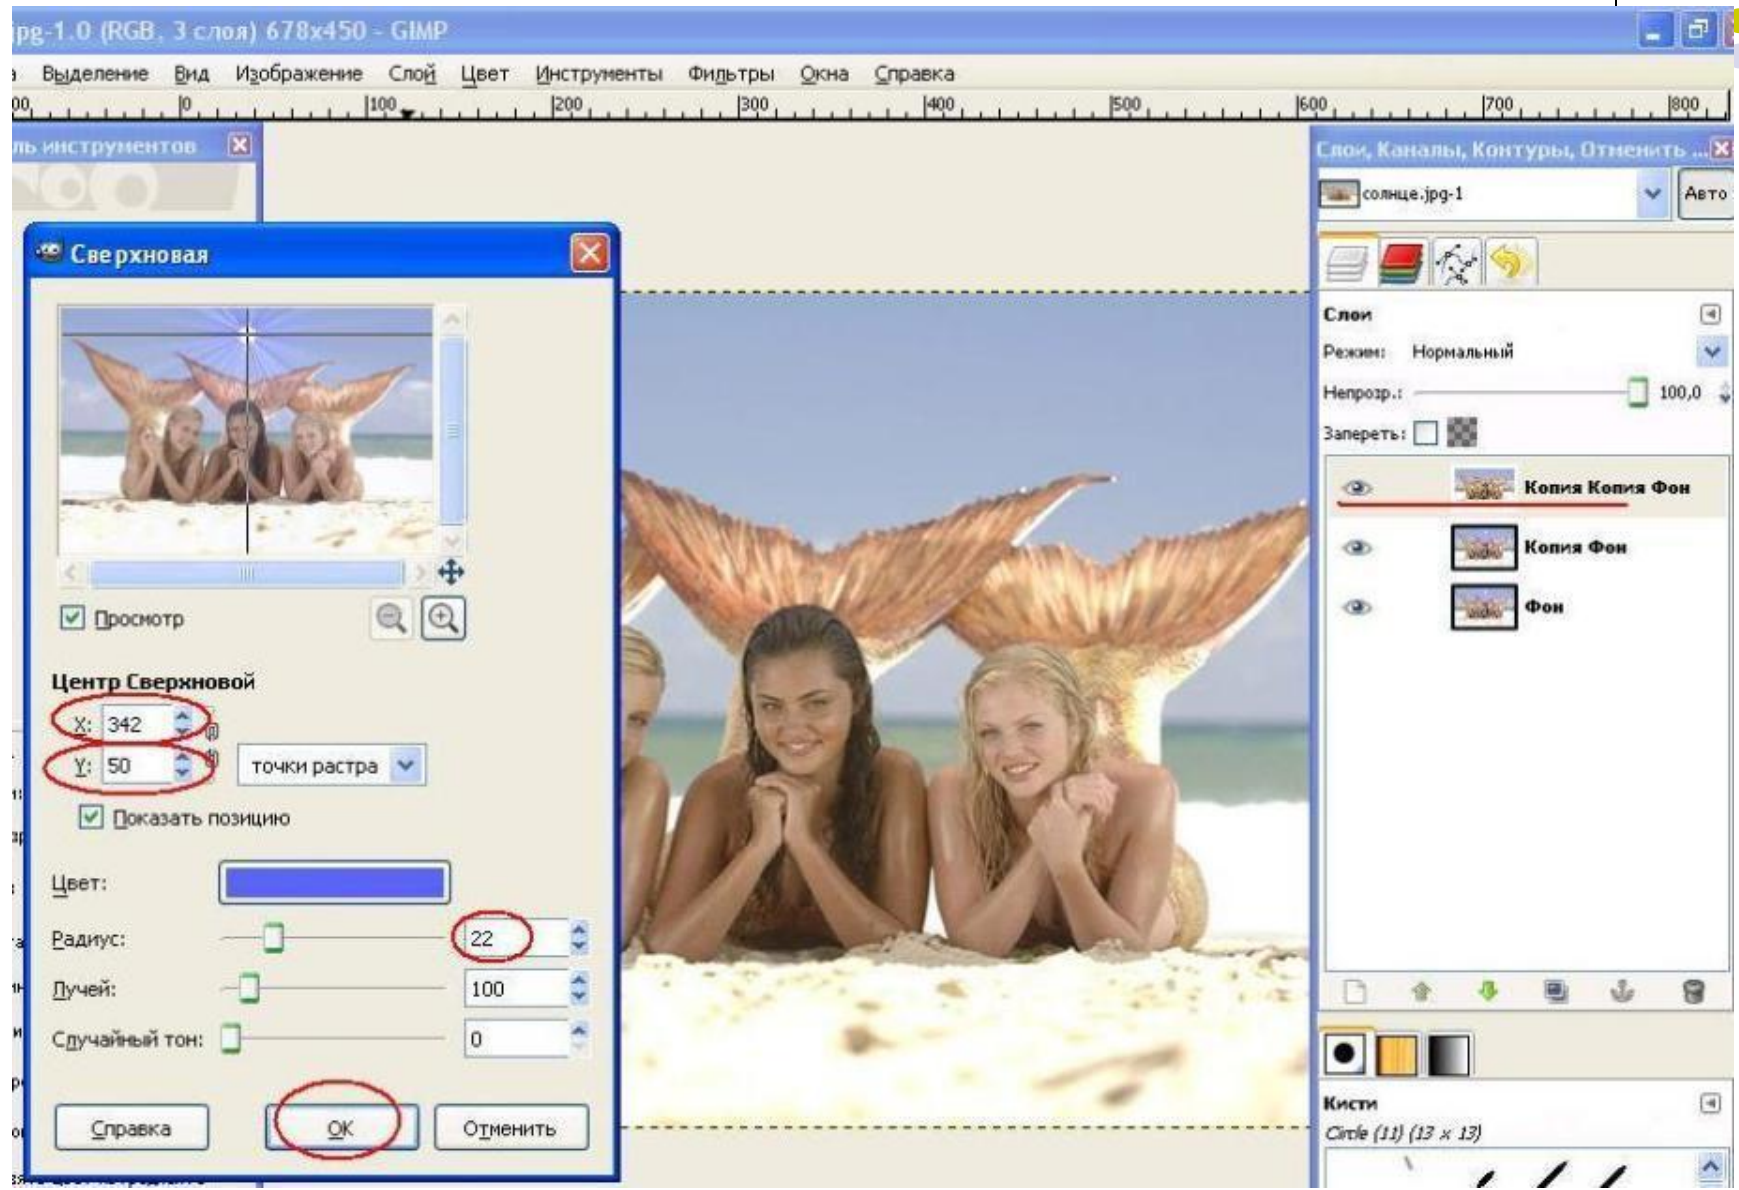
jpg-1.0 (RGB, 3 слоя) 678x450 - GIMP

Выделение Вид Изображение Слой Цвет Инструменты Фильтры Окна Справка

00 0 100 200 300 400 500 600 700 800

ль инструментов

Сверхновая

Просмотр

Центр Сверхновой

X: 342

Y: 50

точки растра

Показать позицию

Цвет:

Радиус: 22

Лучей: 100

Случайный тон: 0

Справка

OK

Отменить

Слои, Каналы, Контуры, Отменить ...

солнце.jpg-1

Авто

Слои

Режим: Нормальный

Непрозр.: 100,0

Запереть:

Копия Копия Фон

Копия Фон

Фон

Кисти

Circle (11) (13 x 13)